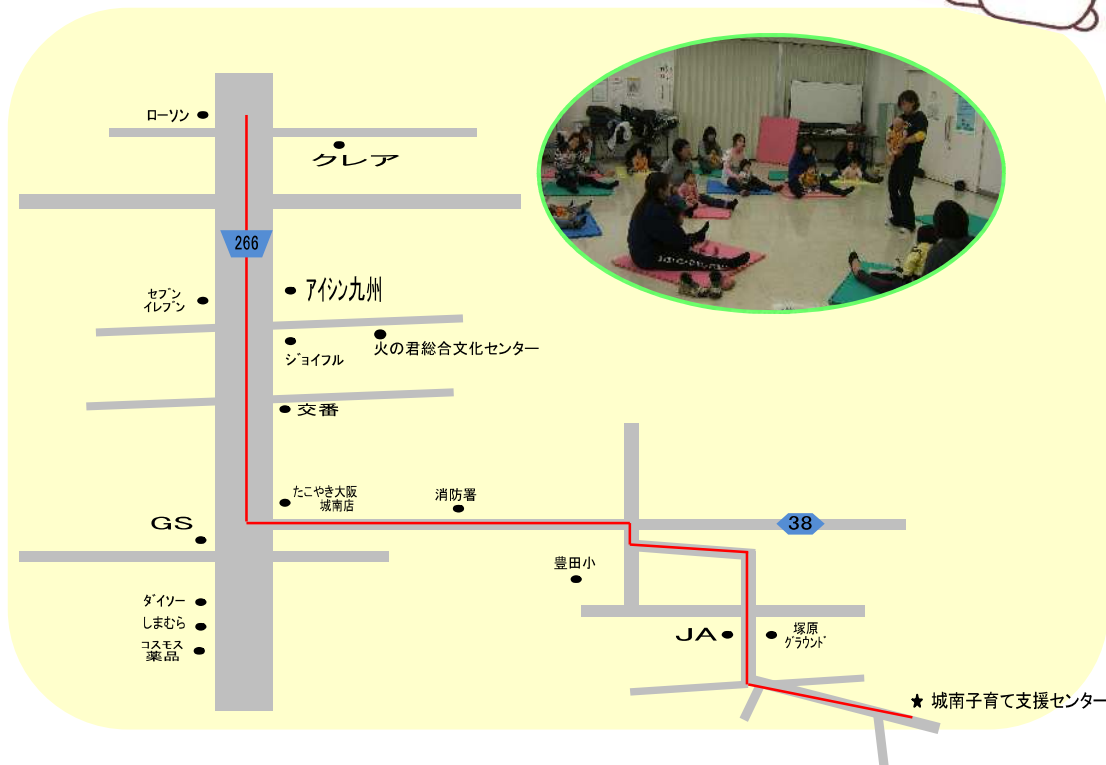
ローソン
クレア
266
セブン イレブン
アイシン九州
ジョイフル
火の君総合文化センター
交番
たこやき大阪 城南店
消防署
GS
38
豊田小
ダイソー
しまむら
コスモス 薬品
JA
塚原 グラウンド
城南子育て支援センター